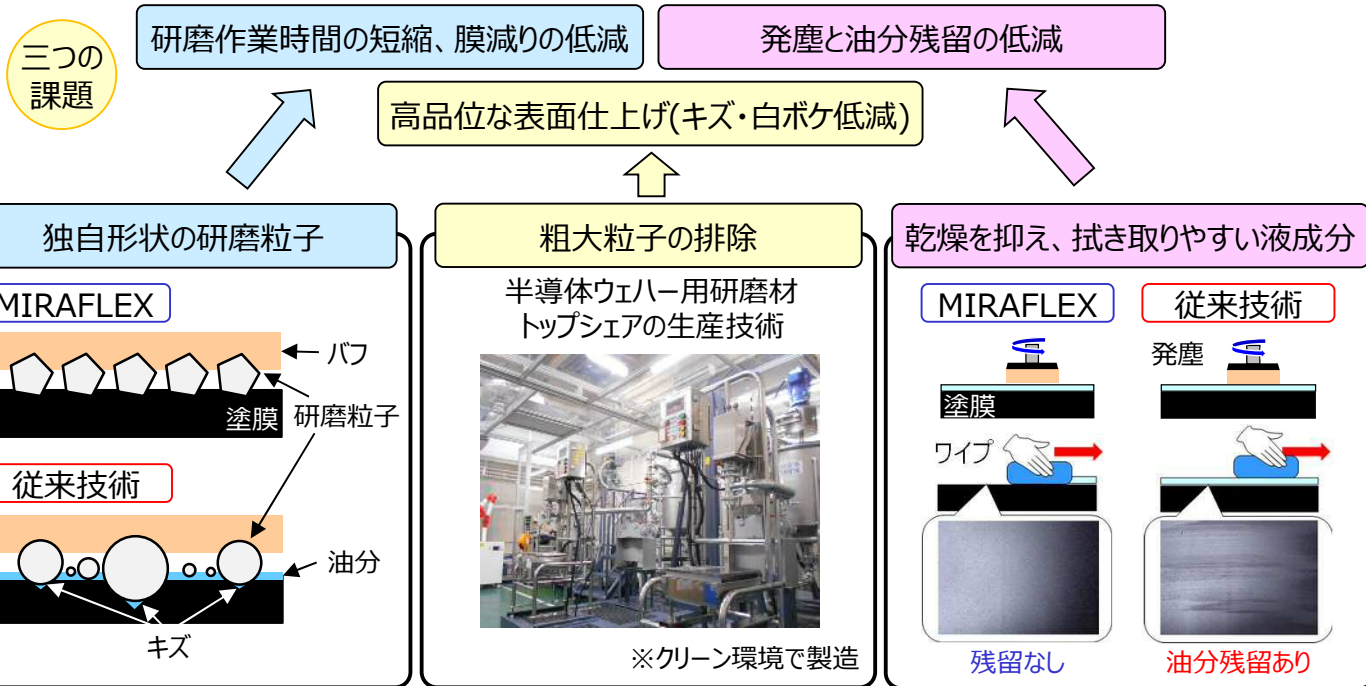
三つの課題

研磨作業時間の短縮、膜減りの低減

発塵と油分残留の低減

高品位な表面仕上げ(キズ・白ボケ低減)

独自形状の研磨粒子

MIRAFLEX

バフ

塗膜

研磨粒子

従来技術

油分

キズ

粗大粒子の排除

半導体ウェハー用研磨材
トップシェアの生産技術

※クリーン環境で製造

乾燥を抑え、拭き取りやすい液成分

MIRAFLEX

従来技術

発塵

塗膜

ワイプ

残留なし

油分残留あり